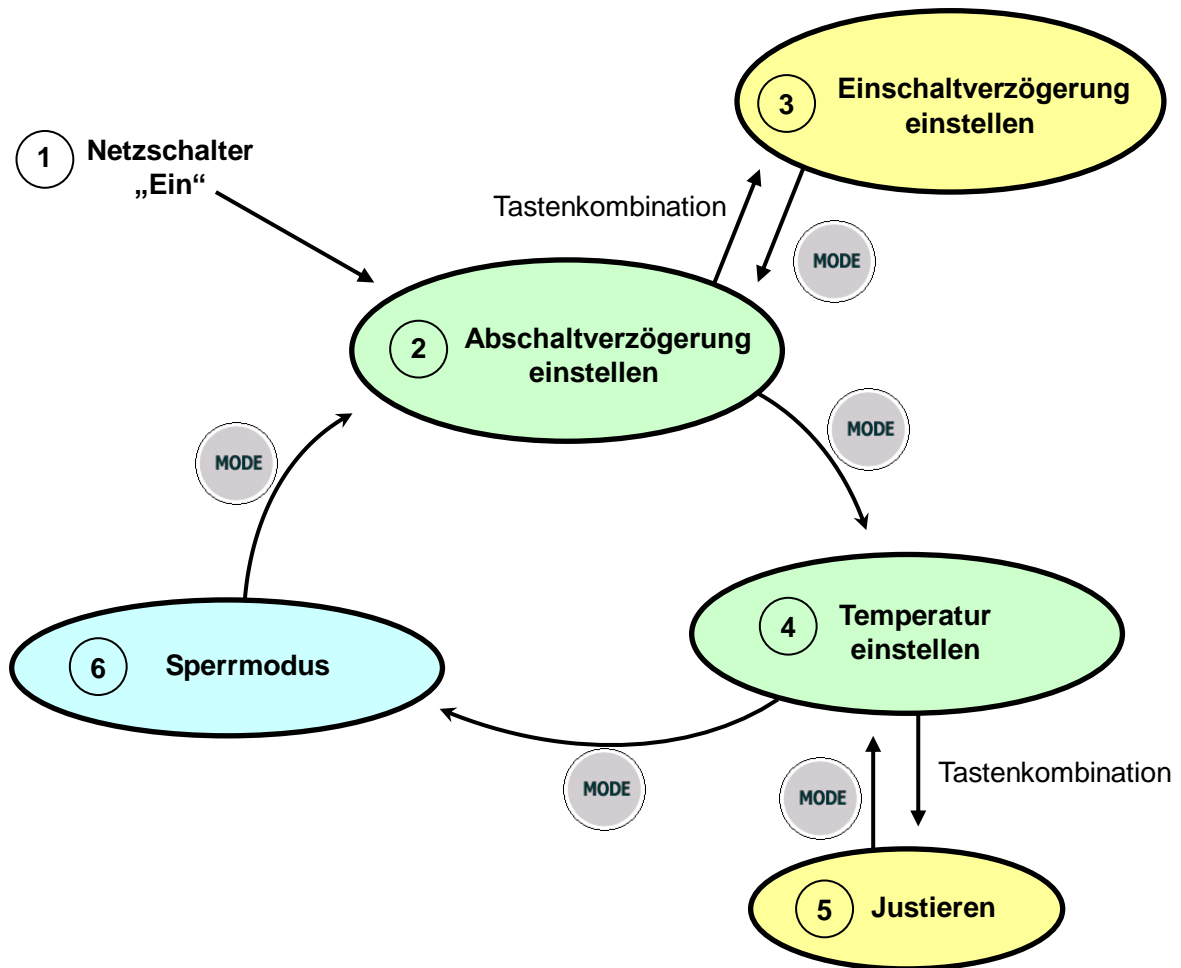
3 Einschaltverzögerung einstellen

1 Netzschalter „Ein“

Tastenkombination

MODE

2 Abschaltverzögerung einstellen

MODE

MODE

4 Temperatur einstellen

6 Sperrmodus

Tastenkombination

MODE

MODE

5 Justieren